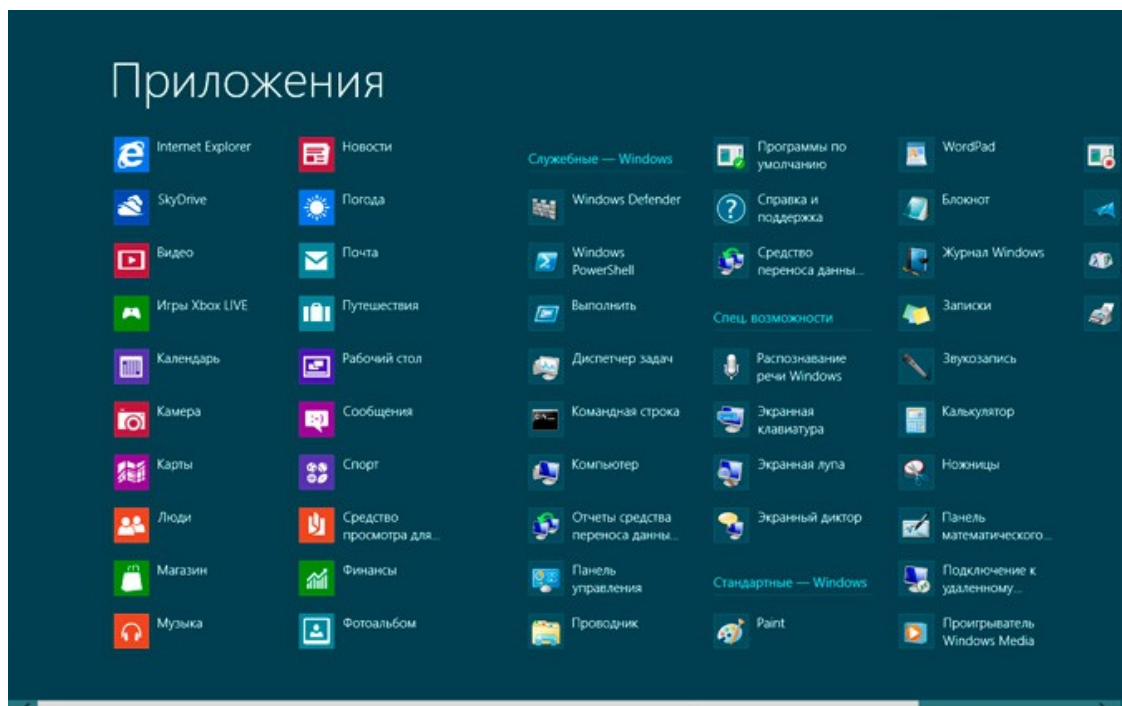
Приложения

Internet Explorer
SkyDrive
Видео
Игры Xbox LIVE
Календарь
Камера
Карты
Люди
Магазин
Музыка

Новости
Погода
Почта
Путешествия
Рабочий стол
Сообщения
Спорт
Средство просмотра для...
Финансы
Фотоальбом

Служебные — Windows
Windows Defender
Windows PowerShell
Выполнить
Диспетчер задач
Командная строка
Компьютер
Отчеты средства переноса данны...
Панель управления
Проводник

Программы по умолчанию
Справка и поддержка
Средство переноса данны...
Спец. возможности
Распознавание речи Windows
Экранная клавиатура
Экранная лупа
Экранный диктор
Стандартные — Windows
Paint

WordPad
Блокнот
Журнал Windows
Записки
Звукозапись
Калькулятор
Ножницы
Панель математического...
Подключение к удаленному...
Проигрыватель Windows Media